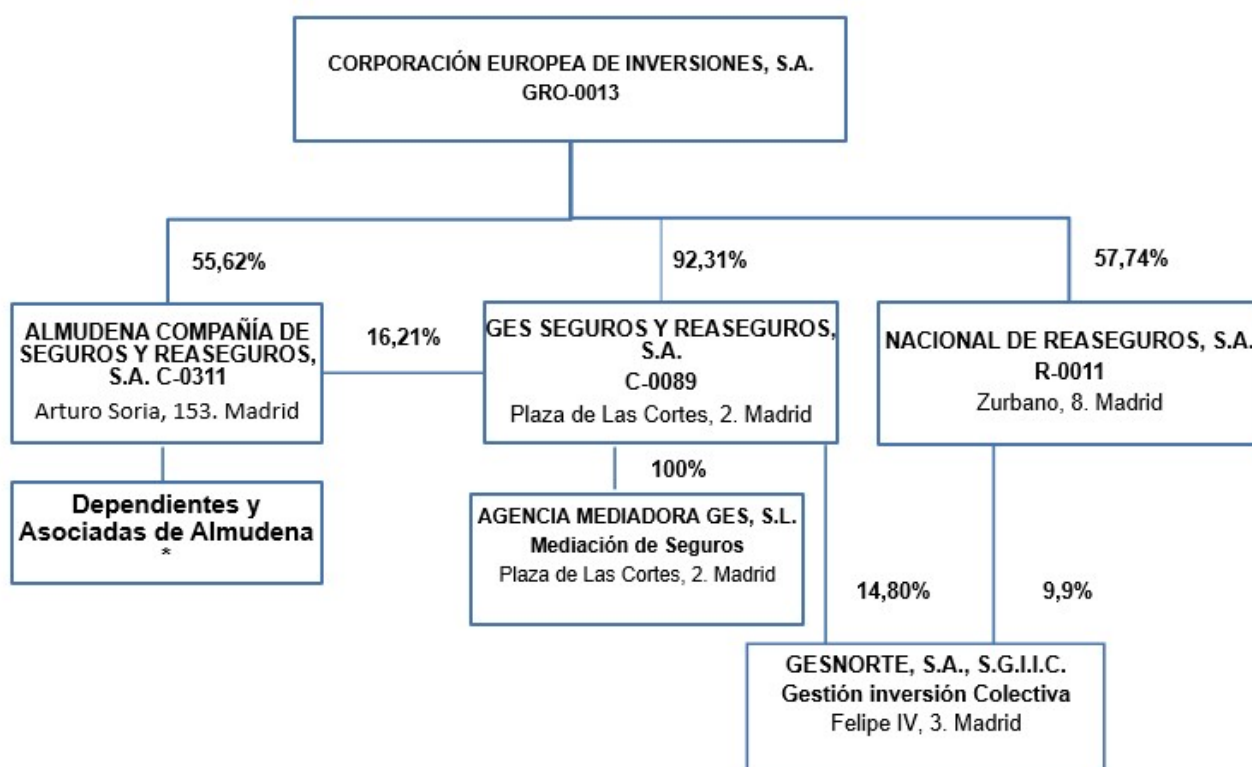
CORPORACIÓN EUROPEA DE INVERSIONES, S.A.
GRO-0013

55,62%

92,31%

57,74%

ALMUDENA COMPAÑÍA DE SEGUROS Y REASEGUROS, S.A. C-0311
Arturo Soria, 153. Madrid

16,21%

GES SEGUROS Y REASEGUROS, S.A.
C-0089
Plaza de Las Cortes, 2. Madrid

NACIONAL DE REASEGUROS, S.A.
R-0011
Zurbano, 8. Madrid

Dependientes y Asociadas de Almudena
*

100%

AGENCIA MEDIADORA GES, S.L.
Mediación de Seguros
Plaza de Las Cortes, 2. Madrid

14,80%

9,9%

GESNORTE, S.A., S.G.I.I.C.
Gestión inversión Colectiva
Felipe IV, 3. Madrid